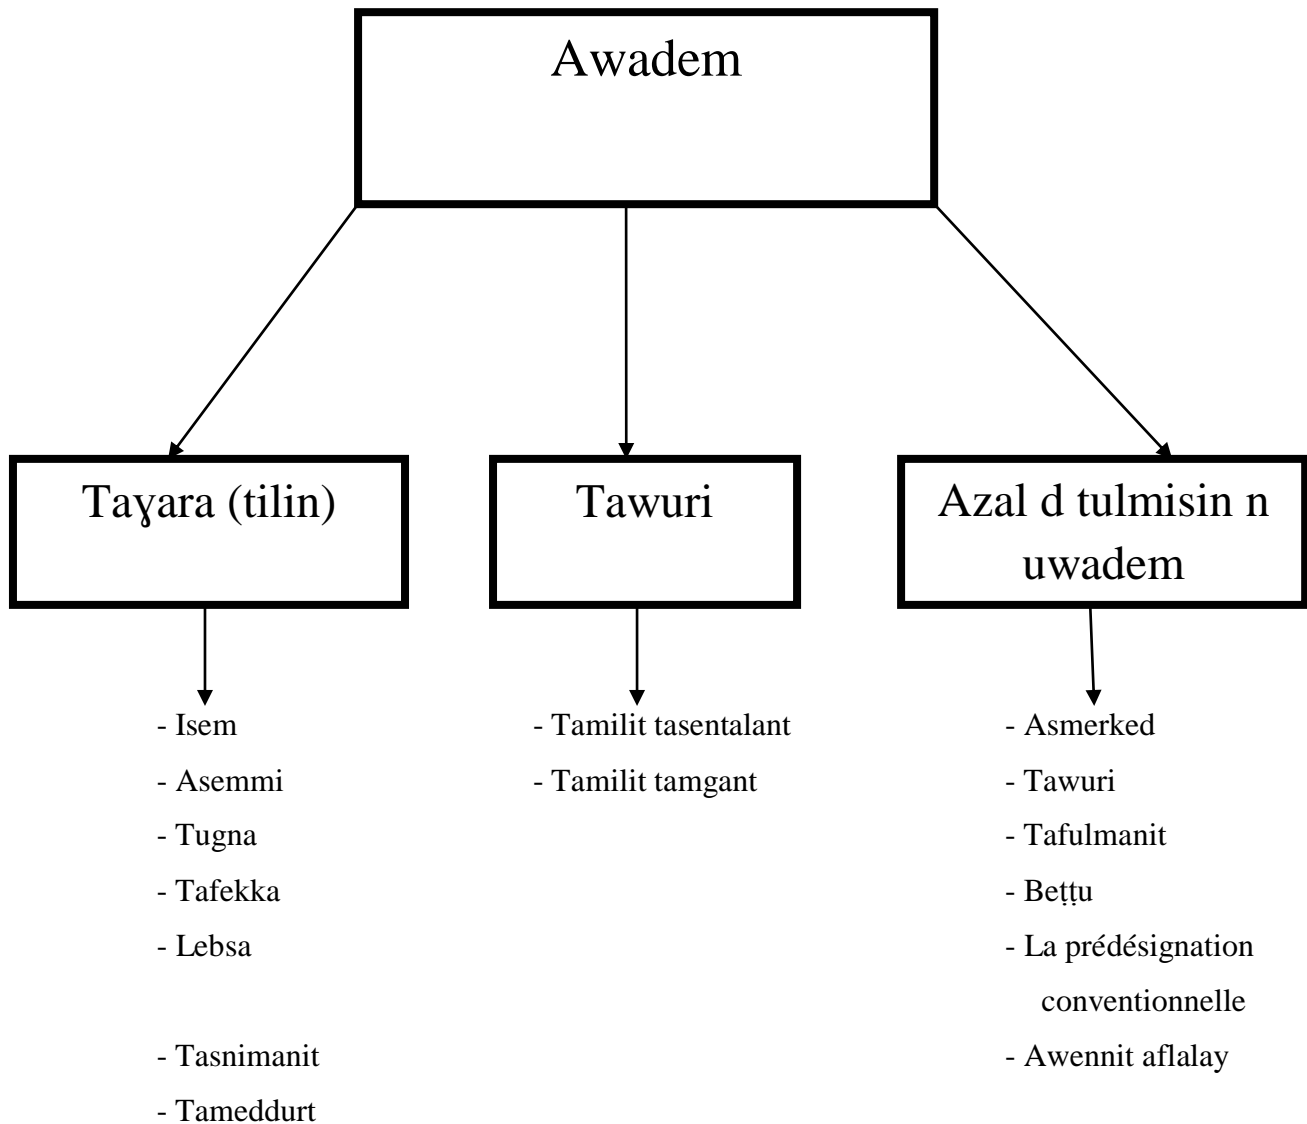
Awadem

Taɣara (tilin)

Tawuri

Azal d tulmisin n uwadem

- Isem
- Asemmi
- Tugna
- Tafekka
- Lebsa

- Tasnimanit
- Tameddurt

- Tamilit tasentalant
- Tamilit tamgant

- Asmerked
- Tawuri
- Tafulmanit
- Beṭṭu
- La prédésignation conventionnelle
- Awennit aflalay